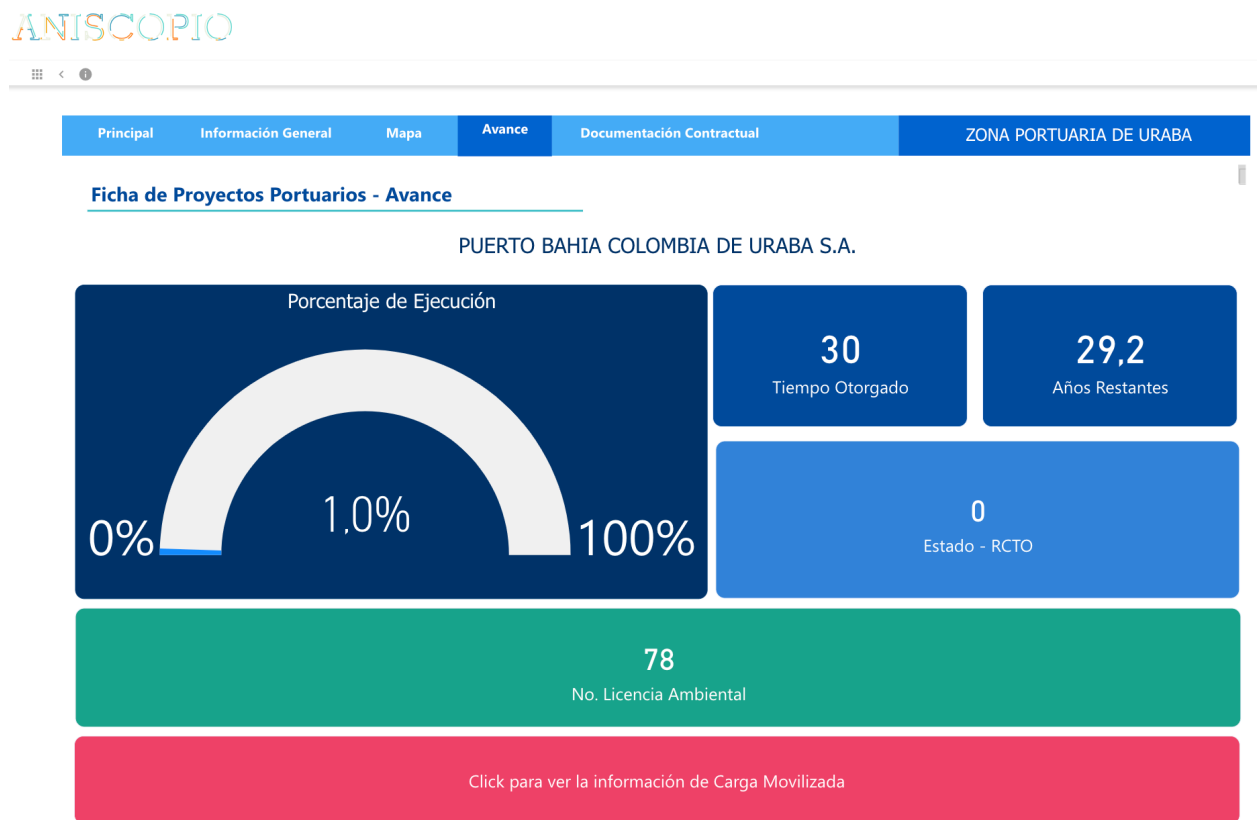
ANISCOPIO

Principal | Información General | Mapa | Avance | Documentación Contractual | ZONA PORTUARIA DE URABA

Ficha de Proyectos Portuarios - Avance

PUERTO BAHIA COLOMBIA DE URABA S.A.

Porcentaje de Ejecución

0%

1,0%

100%

30
Tiempo Otorgado

29,2
Años Restantes

0
Estado - RCTO

78
No. Licencia Ambiental

Click para ver la información de Carga Movilizada